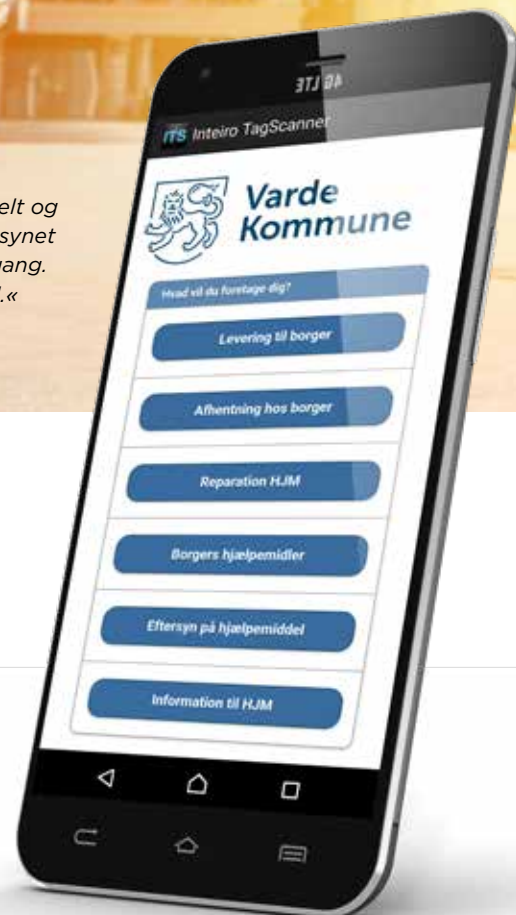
elt og
synet
ang.
l.«

ƎTJ ƆA

ITS Inteiro TagScanner

Varde Kommune

Hvad vil du foretage dig?

Levering til borger

Afhentning hos borger

Reparation HJM

Borgers hjælpemidler

Eftersyn på hjælpemiddel

Information til HJM